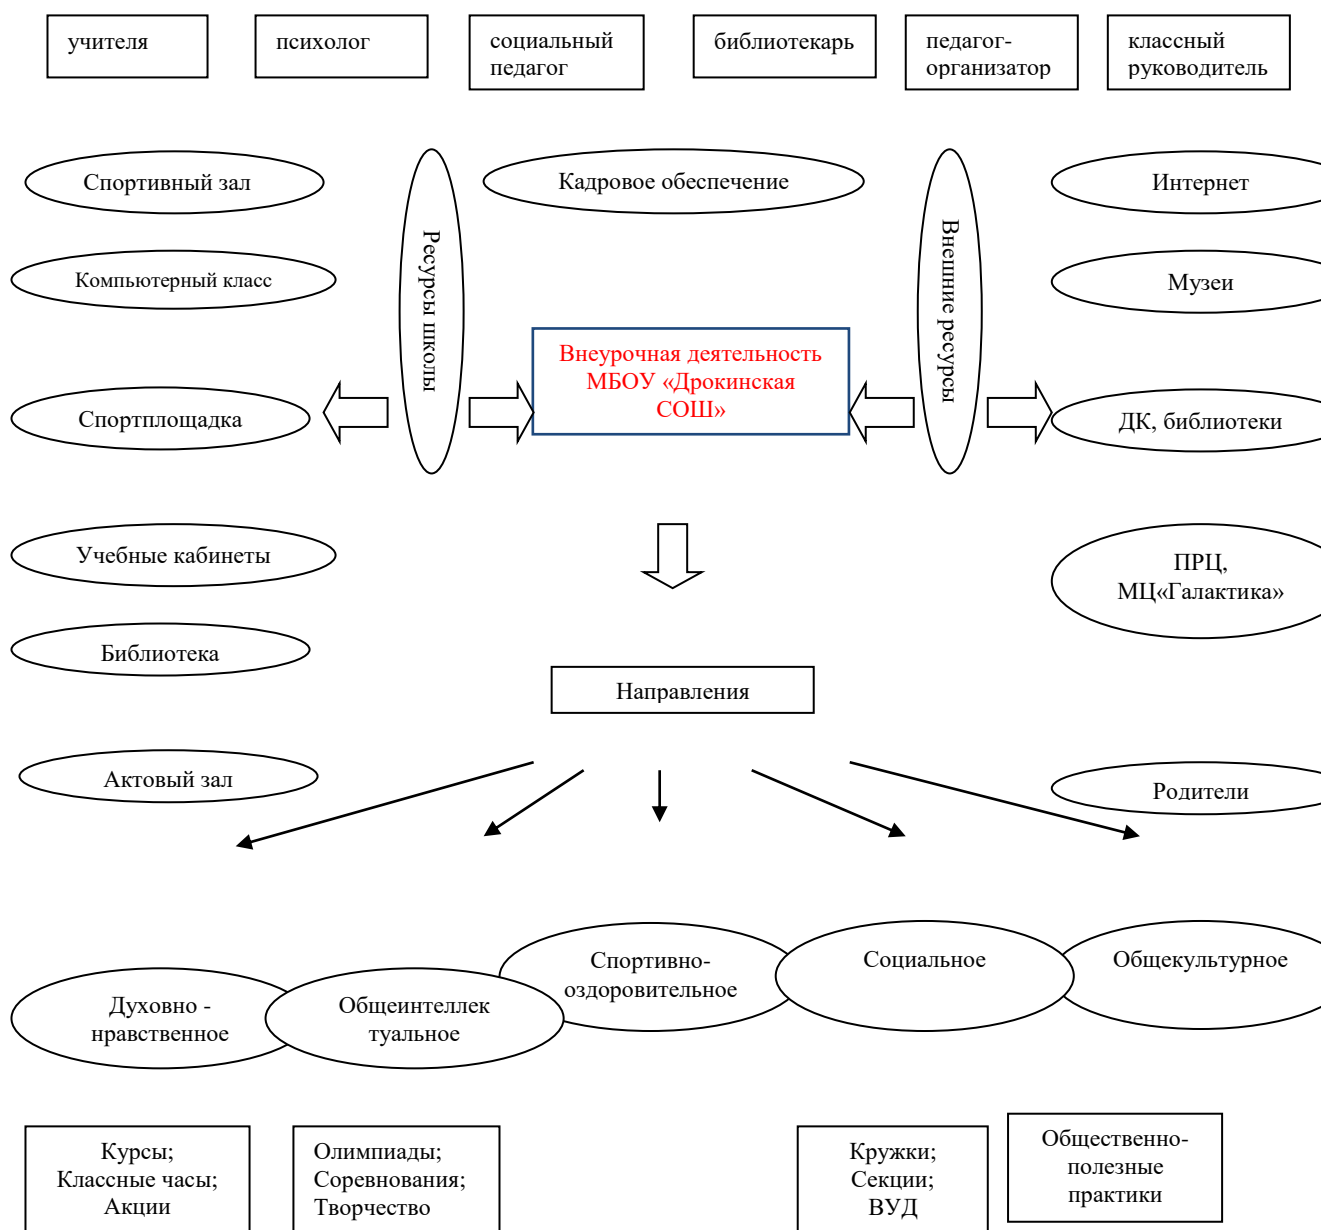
учителя

психолог

социальный педагог

библиотекарь

педагог-организатор

классный руководитель

Спортивный зал

Ресурсы школы

Кадровое обеспечение

Внешние ресурсы

Интернет

Компьютерный класс

Музеи

Внеурочная деятельность МБОУ «Дрокинская СОШ»

Спортплощадка

ДК, библиотеки

Учебные кабинеты

ПРЦ, МЦ«Галактика»

Библиотека

Направления

Актовый зал

Родители

Спортивно-оздоровительное

Социальное

Общекультурное

Духовно - нравственное

Общеинтеллек туальное

Курсы; Классные часы; Акции

Олимпиады; Соревнования; Творчество

Кружки; Секции; ВУД

Общественно-полезные практики